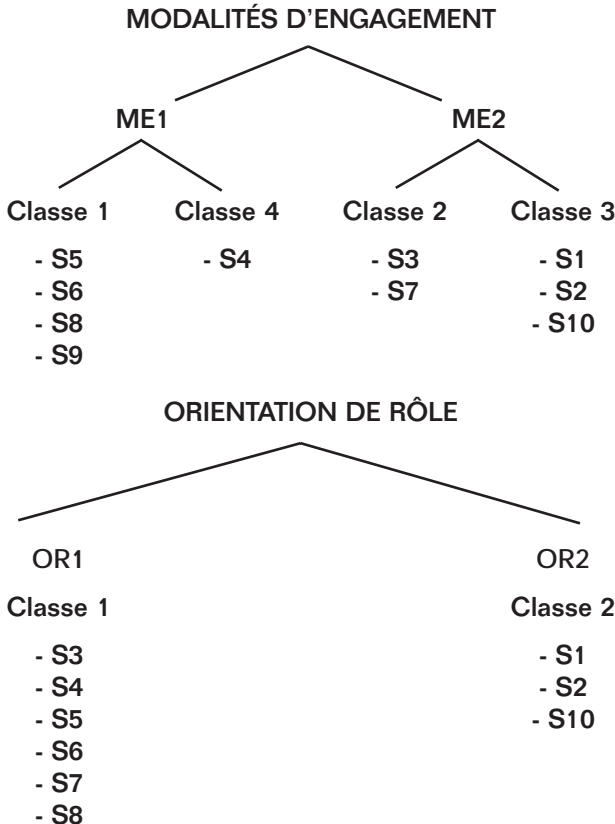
MODALITÉS D'ENGAGEMENT

ME1

ME2

Classe 1

- S5
- S6
- S8
- S9

Classe 4

- S4

Classe 2

- S3
- S7

Classe 3

- S1
- S2
- S10

ORIENTATION DE RÔLE

OR1

Classe 1

- S3
- S4
- S5
- S6
- S7
- S8

OR2

Classe 2

- S1
- S2
- S10